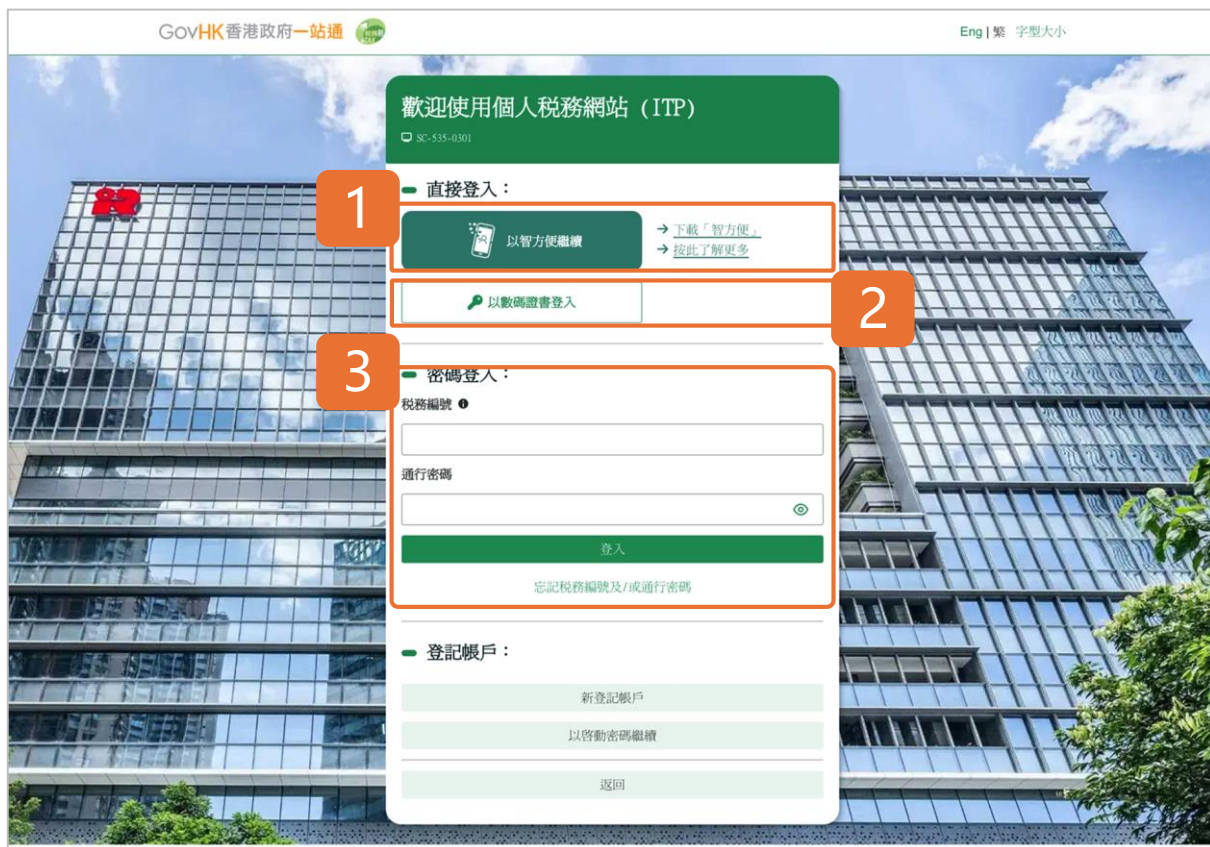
GovHK香港政府一站通

Eng | 繁 字型大小

歡迎使用個人稅務網站（ITP）

SC-535-0301

直接登入：

1

以智方便繼續

→ 下載「智方便」
→ 按此了解更多

以數碼證書登入

2

3

密碼登入：

稅務編號

通行密碼

登入

忘記稅務編號及/或通行密碼

登記帳戶：

新登記帳戶

以啓動密碼繼續

返回